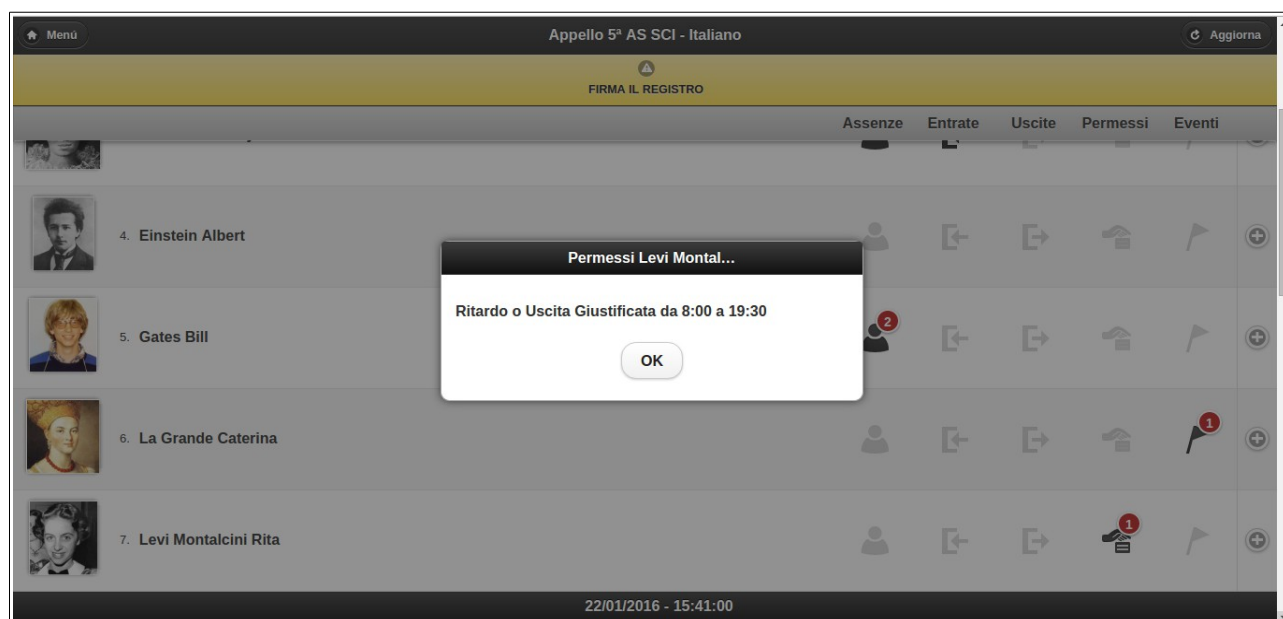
Menù

Appello 5ª AS SCI - Italiano

Aggiorna

FIRMA IL REGISTRO

Assenze Entrate Uscite Permessi Eventi

4. Einstein Albert

Permessi Levi Montal...

Ritardo o Uscita Giustificata da 8:00 a 19:30

OK

5. Gates Bill

2

6. La Grande Caterina

1

7. Levi Montalcini Rita

1

22/01/2016 - 15:41:00